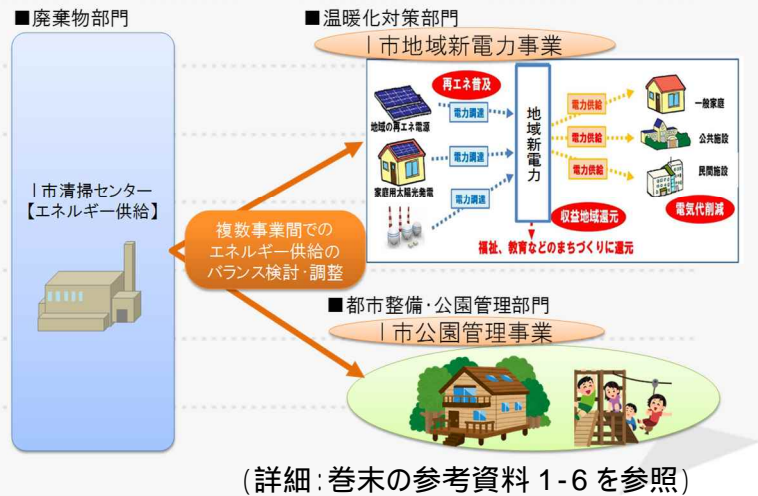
■廃棄物部門

I市清掃センター
【エネルギー供給】

複数事業間でのエネルギー供給のバランス検討・調整

■温暖化対策部門

I市地域新電力事業

再エネ普及

地域の再エネ電源

電力調達

家庭用太陽光発電

電力調達

電力調達

地域新電力

電力供給

一般家庭

電力供給

公共施設

電力供給

民間施設

収益地域還元

電気代削減

福祉、教育などのまちづくりに還元

■都市整備・公園管理部門

I市公園管理事業

(詳細:巻末の参考資料 1-6 を参照)